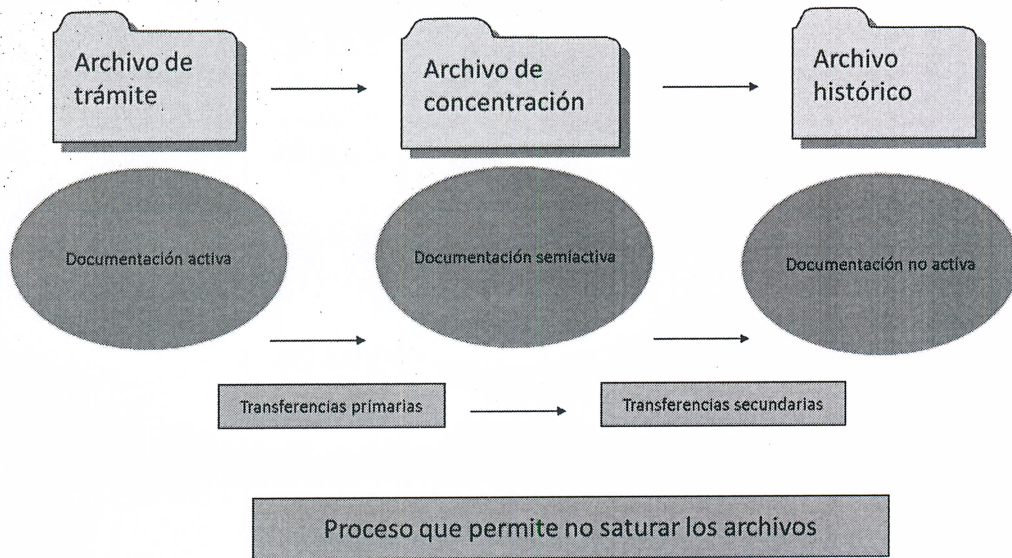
Archivo de trámite

Archivo de concentración

Archivo histórico

Documentación activa

Documentación semiactiva

Documentación no activa

Transferencias primarias

Transferencias secundarias

Proceso que permite no saturar los archivos